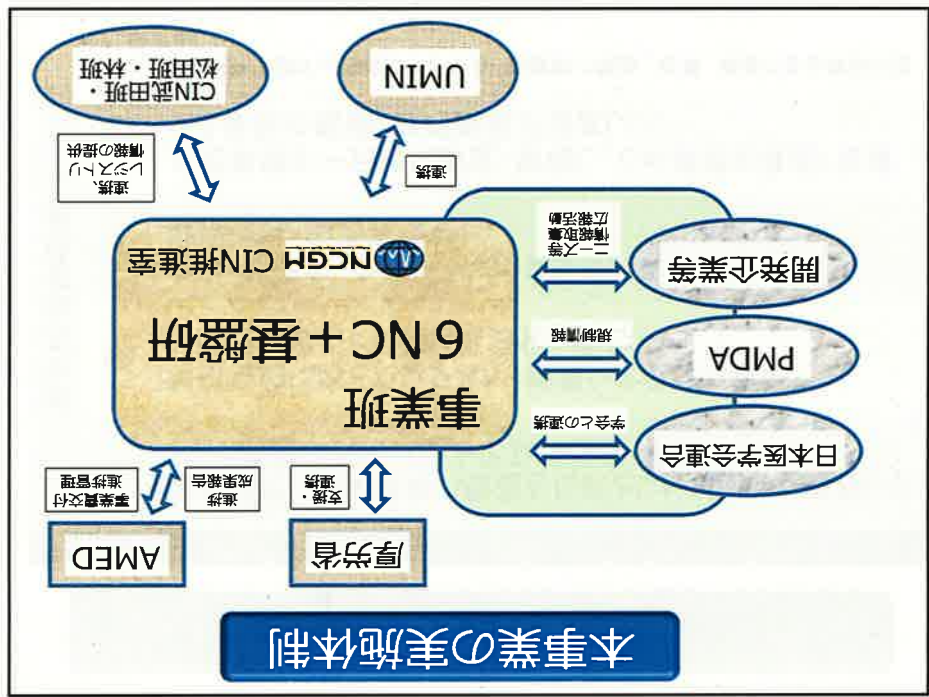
本事業の実施体制

事業班

6 NC + 基盤研

NCGM CIN推進室

CIN武田班・松田班・林班

UMIN

連携、レジストリ情報の提供

連携

開発企業等

PMDA

日本医学会連合

ニーズ等情報収集広報活動

規制情報

学会との連携

厚労省

AMED

支援・連携

連携成果報告

事業費交付進捗管理